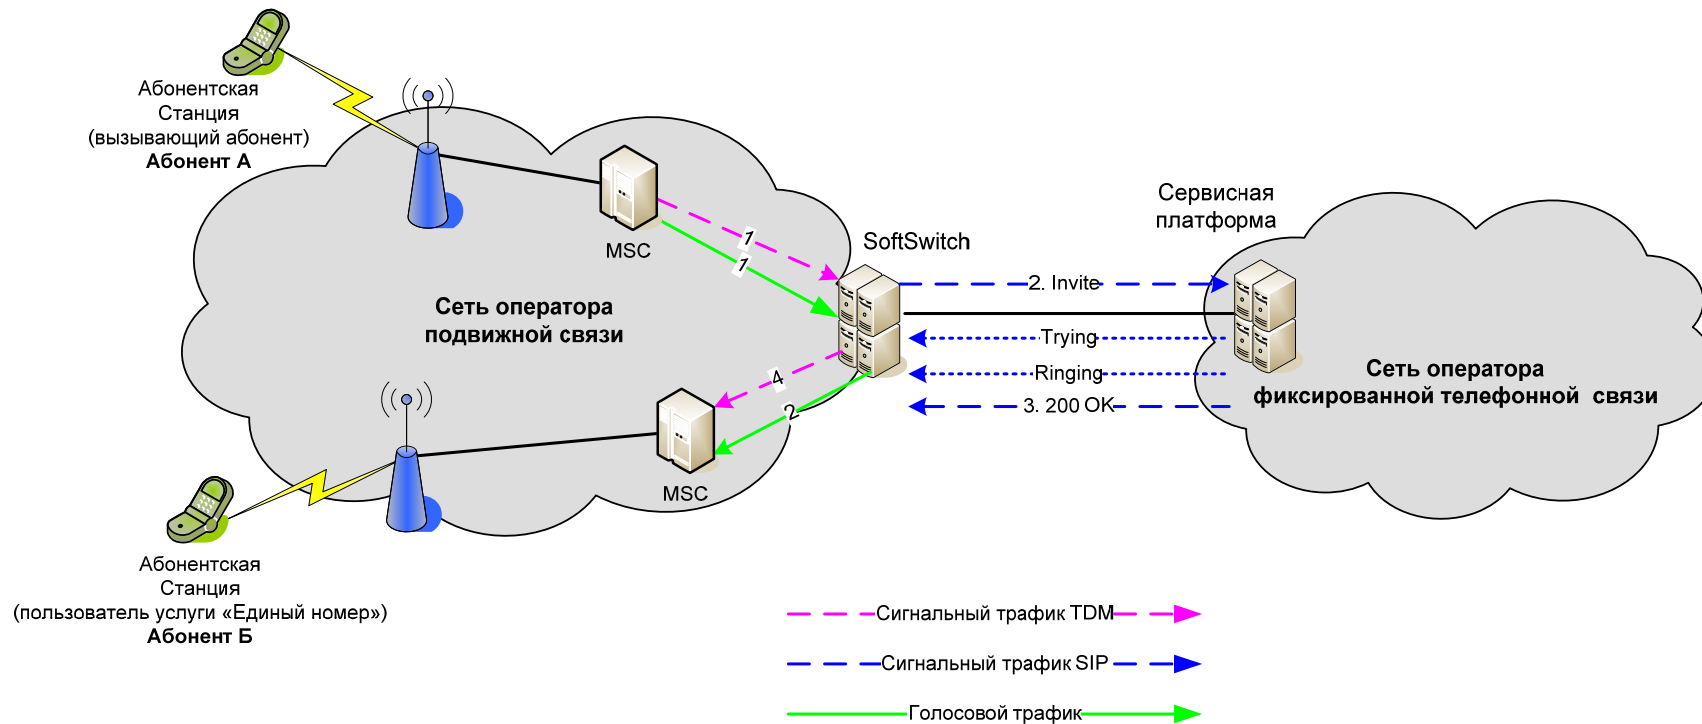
Абонентская
Станция
(вызывающий абонент)
**Абонент А**

MSC

1

1

SoftSwitch

Сервисная
платформа

**Сеть оператора
подвижной связи**

2. Invite

Trying

Ringing

3. 200 OK

**Сеть оператора
фиксированной телефонной связи**

4

2

MSC

Абонентская
Станция
(пользователь услуги «Единый номер»)
**Абонент Б**

Сигнальный трафик TDM

Сигнальный трафик SIP

Голосовой трафик